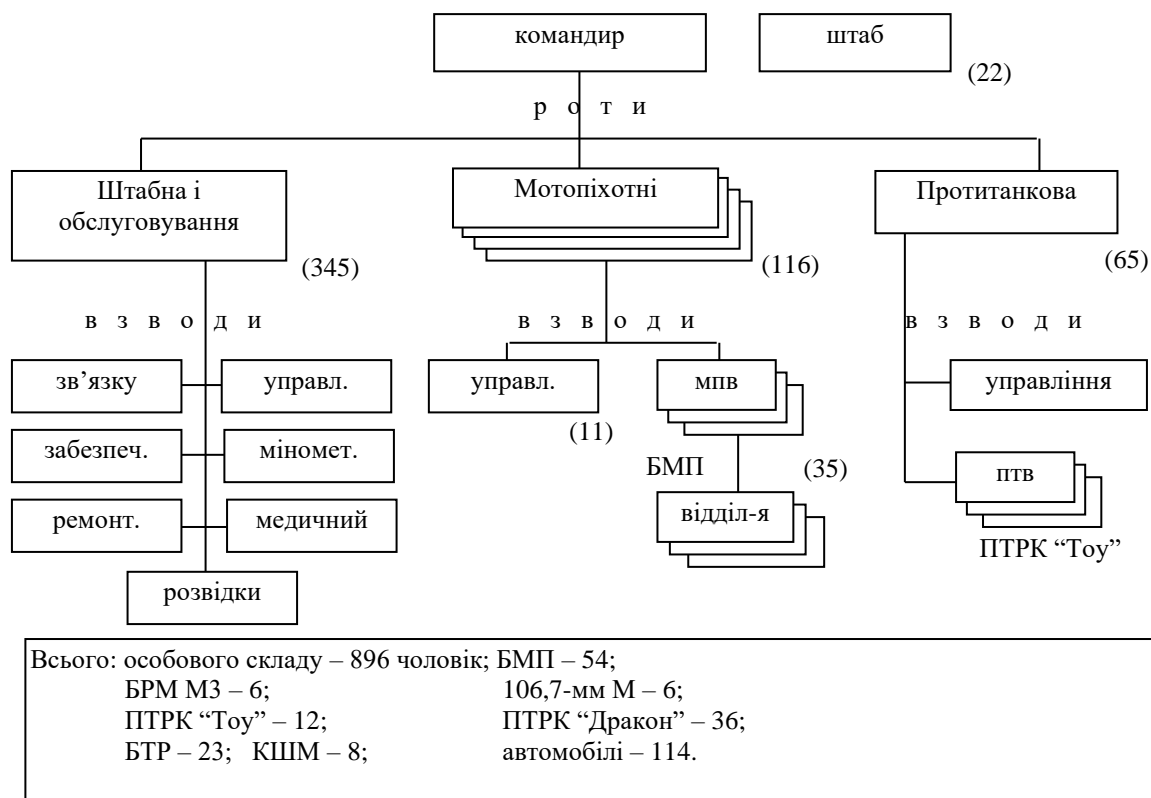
командир

штаб

(22)

р о т и

Штабна і обслуговування

(345)

Мотопіхотні

(116)

Протитанкова

(65)

в з в о д и

зв’язку

управл.

забезпеч.

міномет.

ремонт.

медичний

розвідки

в з в о д и

управл.

(11)

мпв

БМП

(35)

відділ-я

в з в о д и

управління

птв

ПТРК “Тоу”

Всього: особового складу – 896 чоловік; БМП – 54;
БРМ М3 – 6; 106,7-мм М – 6;
ПТРК “Тоу” – 12; ПТРК “Дракон” – 36;
БТР – 23; КШМ – 8; автомобілі – 114.